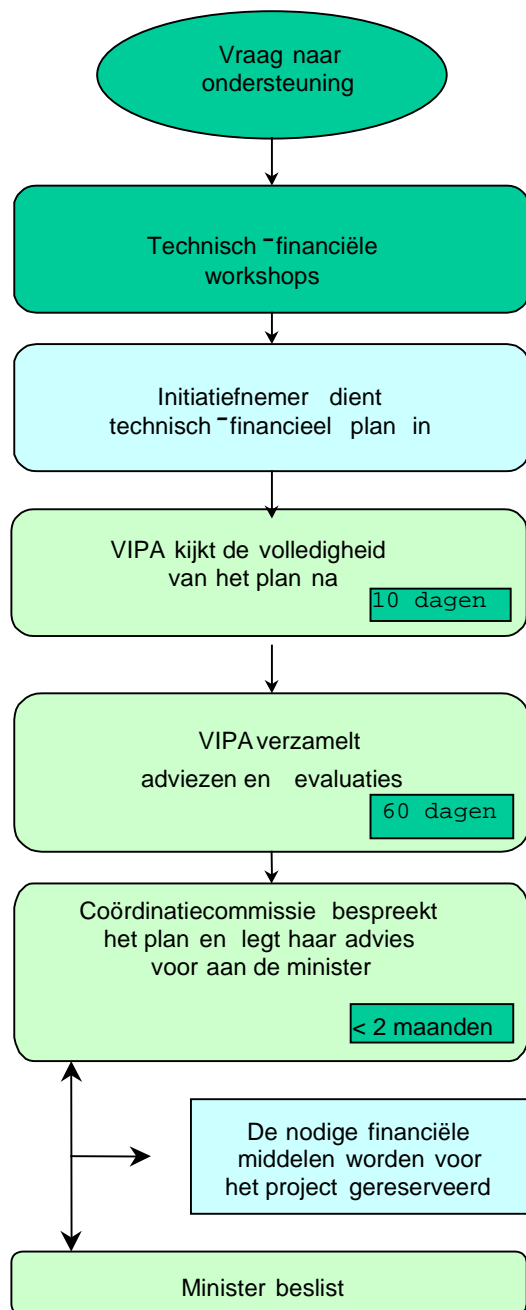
Vraag naar ondersteuning

Technisch-financiële workshops

Initiatiefnemer dient technisch-financieel plan in

VIPA kijkt de volledigheid van het plan na

10 dagen

VIPA verzamelt adviezen en evaluaties

60 dagen

Coördinatiecommissie bespreekt het plan en legt haar advies voor aan de minister

< 2 maanden

De nodige financiële middelen worden voor het project gereserveerd

Minister beslist